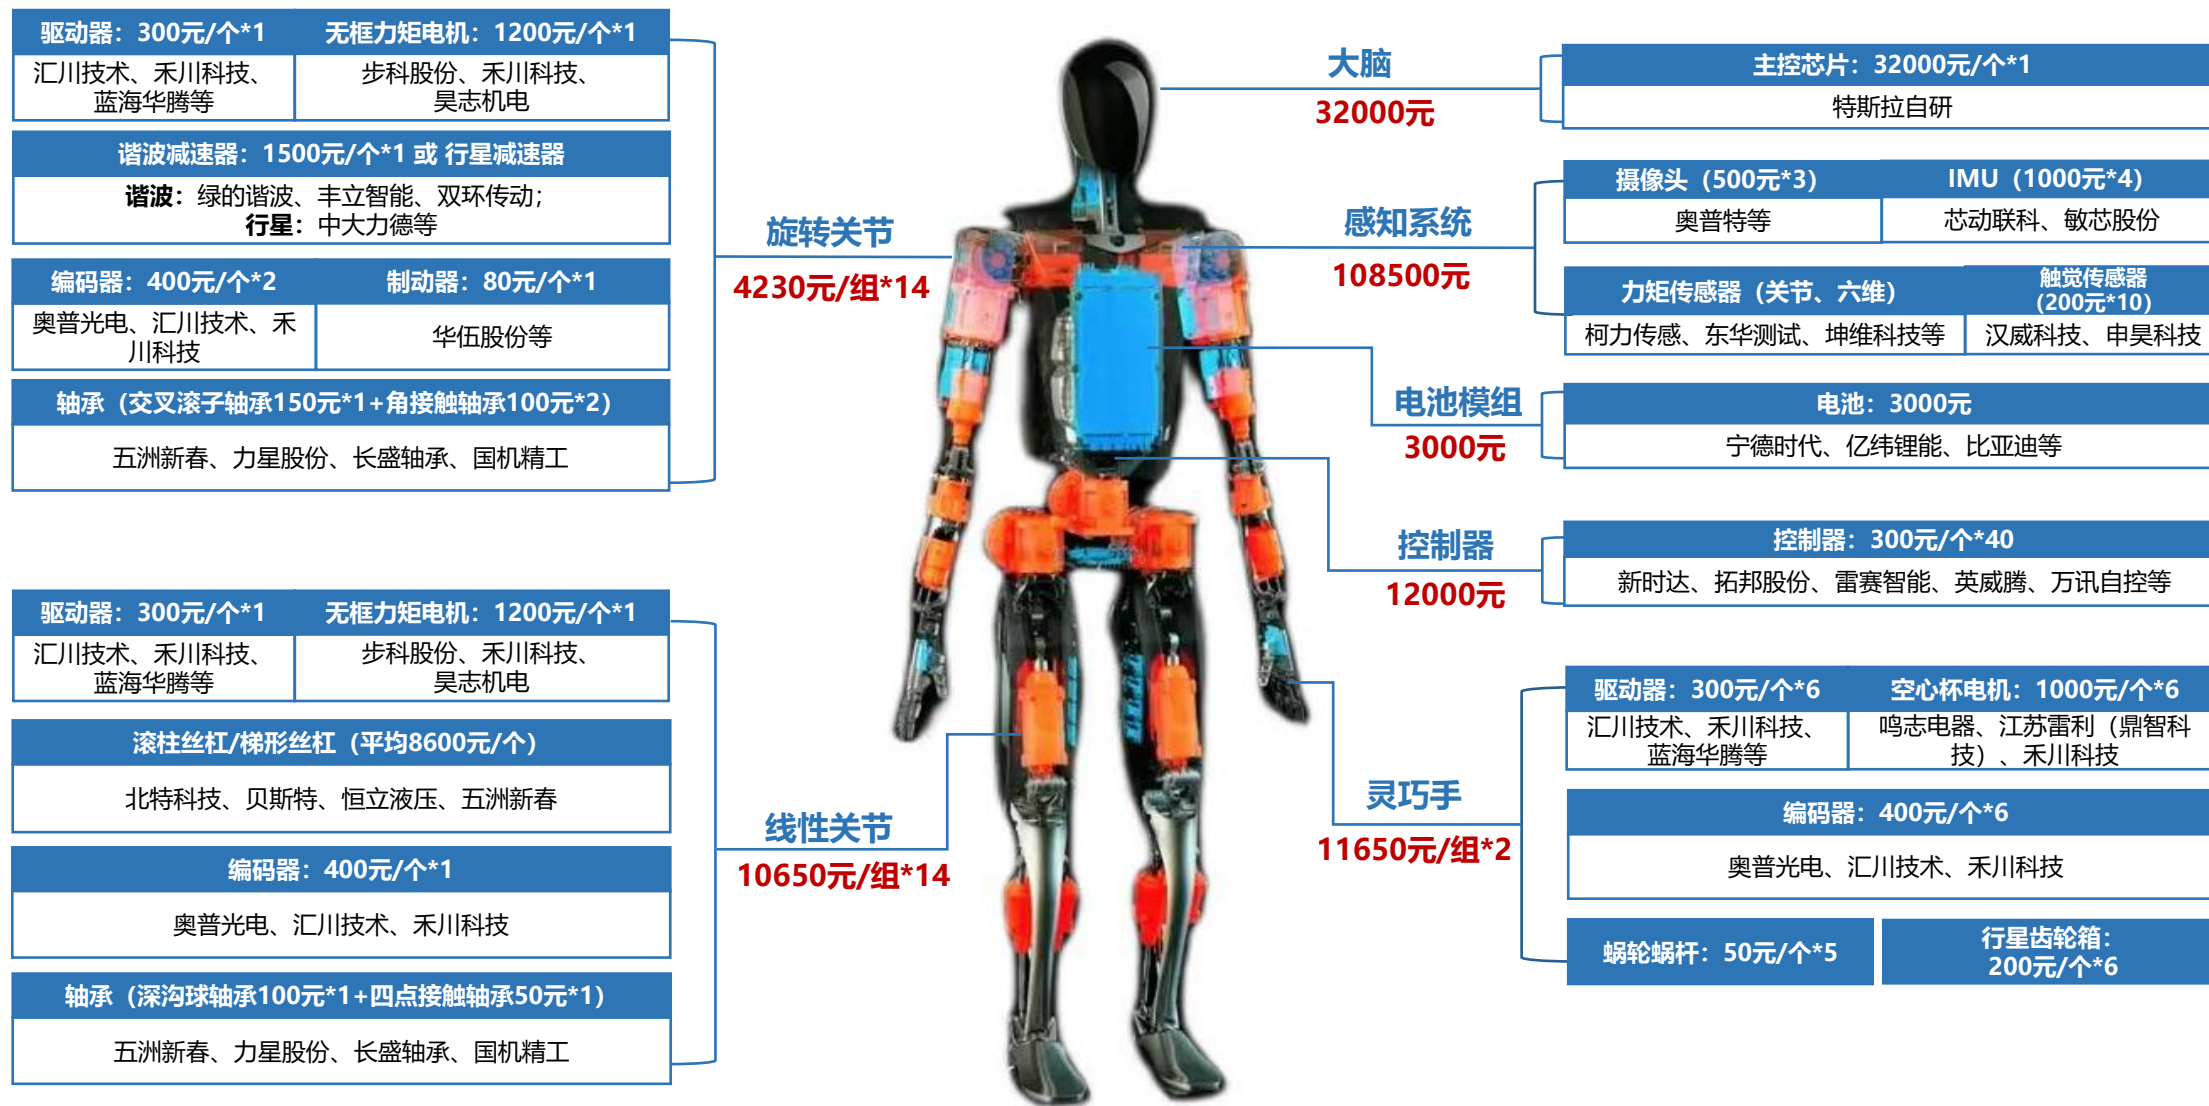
| 驱动器：300元/个*1 | 无框力矩电机：1200元/个*1 |
|---|---|
| 汇川技术、禾川科技、蓝海华腾等 | 步科股份、禾川科技、昊志机电 |

谐波减速器：1500元/个*1 或 行星减速器

谐波：绿的谐波、丰立智能、双环传动；
行星：中大力德等

| 编码器：400元/个*2 | 制动器：80元/个*1 |
|---|---|
| 奥普光电、汇川技术、禾川科技 | 华伍股份等 |

轴承（交叉滚子轴承150元*1+角接触轴承100元*2）

五洲新春、力星股份、长盛轴承、国机精工

旋转关节
4230元/组*14

| 驱动器：300元/个*1 | 无框力矩电机：1200元/个*1 |
|---|---|
| 汇川技术、禾川科技、蓝海华腾等 | 步科股份、禾川科技、昊志机电 |

滚柱丝杠/梯形丝杠（平均8600元/个）

北特科技、贝斯特、恒立液压、五洲新春

编码器：400元/个*1

奥普光电、汇川技术、禾川科技

轴承（深沟球轴承100元*1+四点接触轴承50元*1）

五洲新春、力星股份、长盛轴承、国机精工

线性关节
10650元/组*14

大脑
32000元

主控芯片：32000元/个*1

特斯拉自研

感知系统
108500元

| 摄像头（500元*3） | IMU（1000元*4） |
|---|---|
| 奥普特等 | 芯动联科、敏芯股份 |

| 力矩传感器（关节、六维） | 触觉传感器（200元*10） |
|---|---|
| 柯力传感、东华测试、坤维科技等 | 汉威科技、申昊科技 |

电池模组
3000元

电池：3000元

宁德时代、亿纬锂能、比亚迪等

控制器
12000元

控制器：300元/个*40

新时达、拓邦股份、雷赛智能、英威腾、万讯自控等

灵巧手
11650元/组*2

| 驱动器：300元/个*6 | 空心杯电机：1000元/个*6 |
|---|---|
| 汇川技术、禾川科技、蓝海华腾等 | 鸣志电器、江苏雷利（鼎智科技）、禾川科技 |

编码器：400元/个*6

奥普光电、汇川技术、禾川科技

蜗轮蜗杆：50元/个*5

行星齿轮箱：200元/个*6